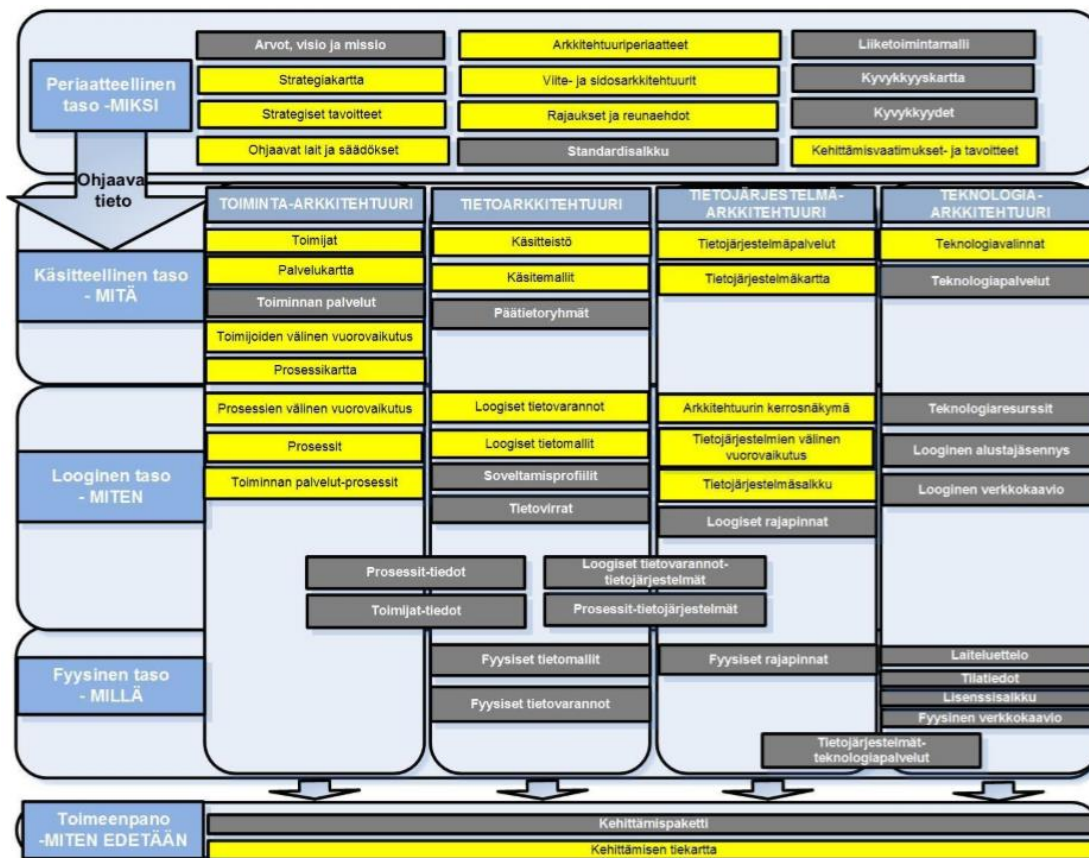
Periaatteellinen taso -MIKSI

Arvot, visio ja missio
Strategiakartta
Strategiset tavoitteet
Ohjaavat lait ja säädökset

Arkkitehtuuriperiaatteet
Viite- ja sidosarkkitehtuurit
Rajaukset ja reunaehdot
Standardisalkku

Liiketoimintamalli
Kyvykkyyskartta
Kyvykkyydet
Kehittämisvaatimukset- ja tavoitteet

Ohjaava tieto

TOIMINTA-ARKKITEHTUURI
TIETOARKKITEHTUURI
TIETOJÄRJESTELMÄ-ARKKITEHTUURI
TEKNOLOGIA-ARKKITEHTUURI

Käsitteellinen taso - MITÄ

Toimijat
Palvelukartta
Toiminnan palvelut
Toimijoiden välinen vuorovaikutus
Prosessikartta

Käsitteistö
Käsitemallit
Päätietoryhmät

Tietojärjestelmäpalvelut
Tietojärjestelmäkartta

Teknologiavalinnat
Teknologiapalvelut

Looginen taso - MITEN

Prosessien välinen vuorovaikutus
Prosessit
Toiminnan palvelut-prosessit

Loogiset tietovarannot
Loogiset tietomallit
Soveltamisprofiilit
Tietovirrat

Arkkitehtuurin kerrosnäkymä
Tietojärjestelmien välinen vuorovaikutus
Tietojärjestelmäsalkku
Loogiset rajapinnat

Teknologiaresurssit
Looginen alustajäsennys
Looginen verkkokaavio

Prosessit-tiedot
Toimijat-tiedot
Loogiset tietovarannot-tietojärjestelmät
Prosessit-tietojärjestelmät

Fyysinen taso - MILLÄ

Fyysiset tietomallit
Fyysiset tietovarannot

Fyysiset rajapinnat

Laiteluettelo
Tilatiedot
Lisenssisalkku
Fyysinen verkkokaavio

Tietojärjestelmät-teknologiapalvelut

Toimeenpano -MITEN EDETÄÄN

Kehittämispaketti
Kehittämisen tiekartta